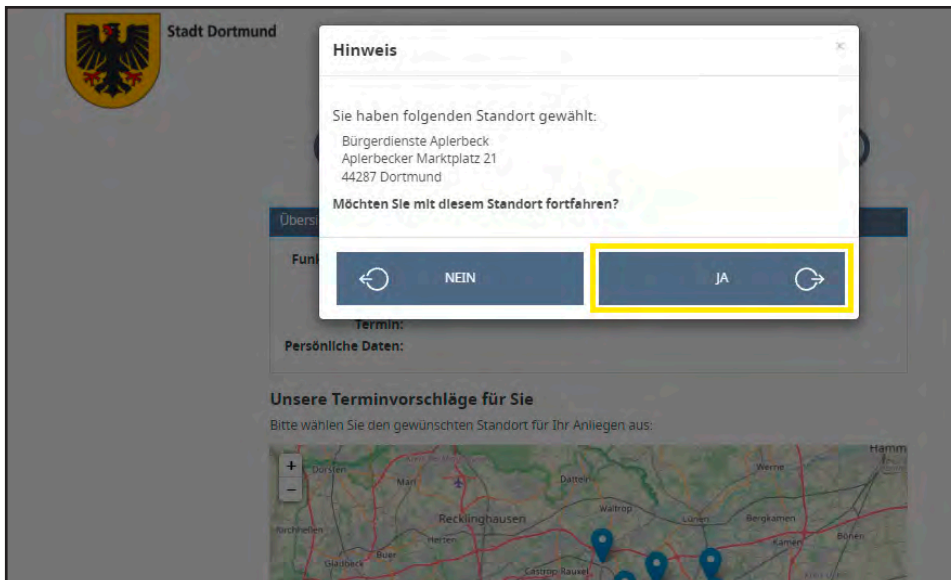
Stadt Dortmund

Hinweis

×

Sie haben folgenden Standort gewählt:

Bürgerdienste Aplerbeck
Aplerbecker Marktplatz 21
44287 Dortmund

Möchten Sie mit diesem Standort fortfahren?

NEIN

JA

Übersi

Funk

Termin:

Persönliche Daten:

Unsere Terminvorschläge für Sie

Bitte wählen Sie den gewünschten Standort für Ihr Anliegen aus:

+

−

Dorsten

Marl

Datteln

Waltrop

Werne

Hamm

Recklinghausen

Lünen

Bergkamen

Kirchhellen

Herten

Kamen

Bönen

Gladbeck

Castrop-Rauxel